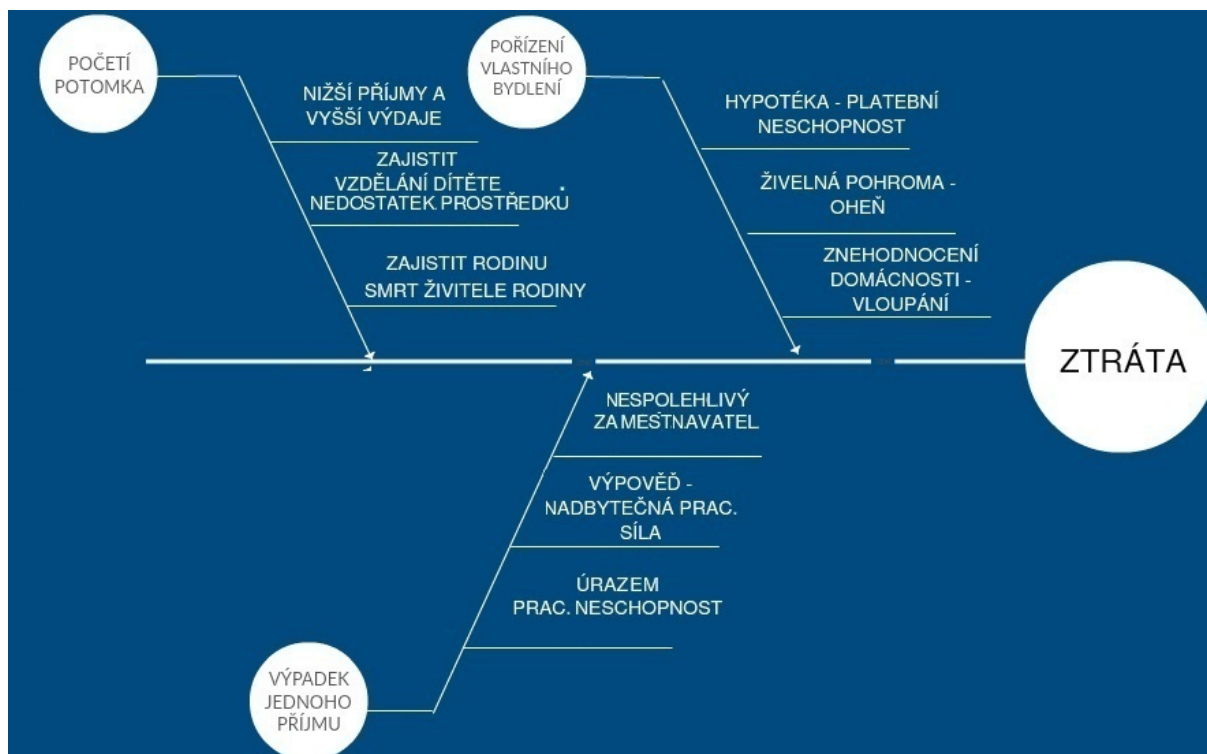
POČETÍ POTOMKA

NIŽŠÍ PŘÍJMY A VYŠŠÍ VÝDAJE

ZAJISTIT VZDĚLÁNÍ DÍTĚTE NEDOSTATEK PROSTŘEDKŮ

ZAJISTIT RODINU SMRT ŽIVITELE RODINY

POŘÍZENÍ VLASTNÍHO BYDLENÍ

HYPOTÉKA - PLATEBNÍ NESCHOPNOST

ŽIVELNÁ POHROMA - OHEŇ

ZNEHODNOCENÍ DOMÁCNOSTI - VLOUPÁNÍ

ZTRÁTA

NESPOLEHLIVÝ ZAMEŠTNAVATEL

VÝPOVĚĎ - NADBYTEČNÁ PRAC. SÍLA

ÚRAZEM PRAC. NESCHOPNOST

VÝPADEK JEDNOHO PŘÍJMU